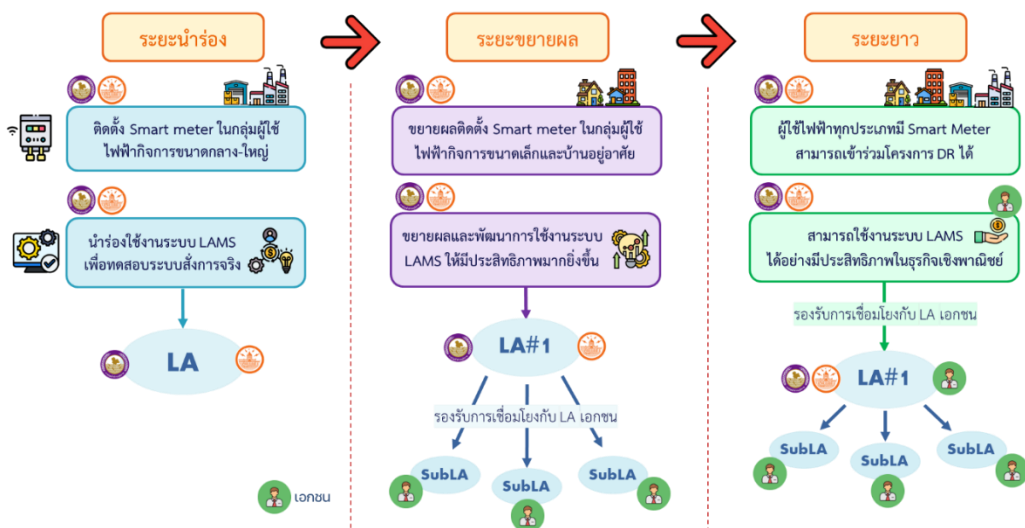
ระยะนำร่อง

ติดตั้ง Smart meter ในกลุ่มผู้ใช้ไฟฟ้ากิจการขนาดกลาง-ใหญ่

นำร่องใช้งานระบบ LAMS เพื่อทดสอบระบบสั่งการจริง

LA

เอกชน

ระยะขยายผล

ขยายผลติดตั้ง Smart meter ในกลุ่มผู้ใช้ไฟฟ้ากิจการขนาดเล็กและบ้านอยู่อาศัย

ขยายผลและพัฒนาการใช้งานระบบ LAMS ให้มีประสิทธิภาพมากยิ่งขึ้น

LA#1

รองรับการเชื่อมโยงกับ LA เอกชน

SubLA

SubLA

SubLA

ระยะยาว

ผู้ใช้ไฟฟ้าทุกประเภทมี Smart Meter สามารถเข้าร่วมโครงการ DR ได้

สามารถใช้งานระบบ LAMS ได้อย่างมีประสิทธิภาพในธุรกิจเชิงพาณิชย์

รองรับการเชื่อมโยงกับ LA เอกชน

LA#1

SubLA

SubLA

SubLA